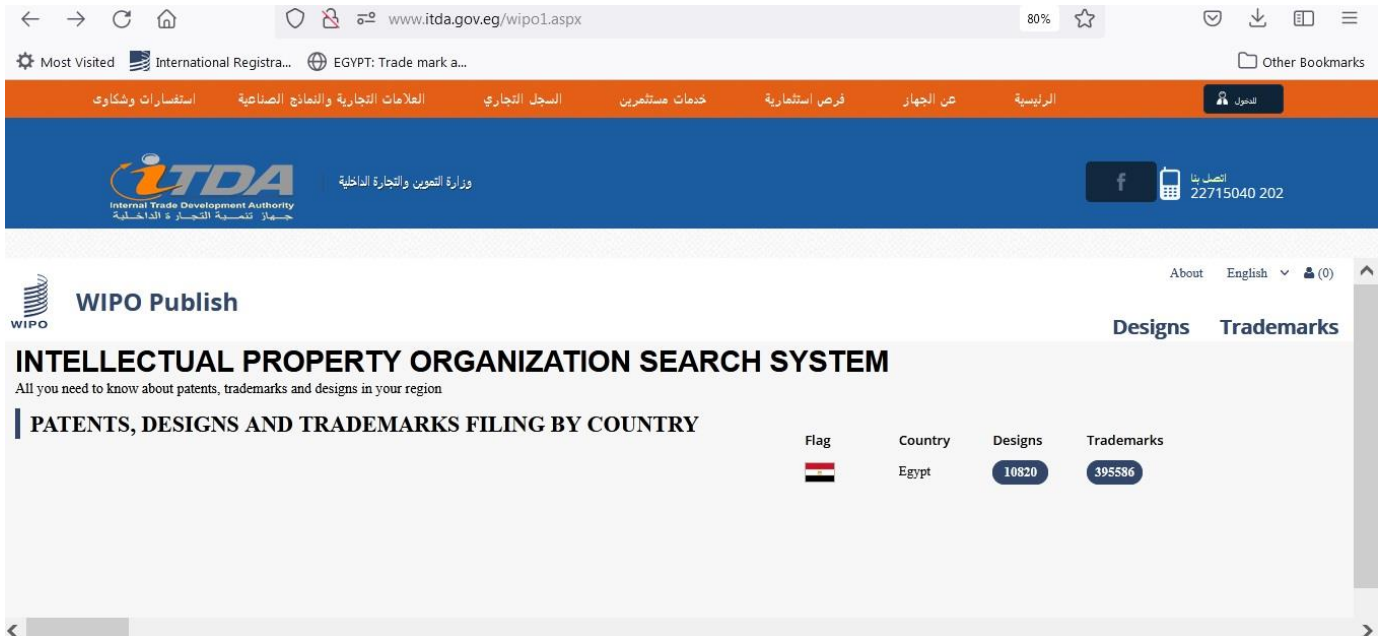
www.itda.gov.eg/wipo1.aspx

80%

Most Visited International Registra... EGYPT: Trade mark a...

Other Bookmarks

استفسارات وشكاوى العلامات التجارية والنماذج الصناعية السجل التجاري خدمات مستثمرين فرص استثمارية عن الجهاز الرئيسية

للدخول

iTDA
Internal Trade Development Authority
جهاز تنمية التجارة الداخلية

وزارة التموين والتجارة الداخلية

f

اتصل بنا
22715040 202

WIPO

WIPO Publish

About English (0)

Designs Trademarks

INTELLECTUAL PROPERTY ORGANIZATION SEARCH SYSTEM

All you need to know about patents, trademarks and designs in your region

PATENTS, DESIGNS AND TRADEMARKS FILING BY COUNTRY

| Flag | Country | Designs | Trademarks |
|---|---|---|---|
| | Egypt | 10820 | 395586 |